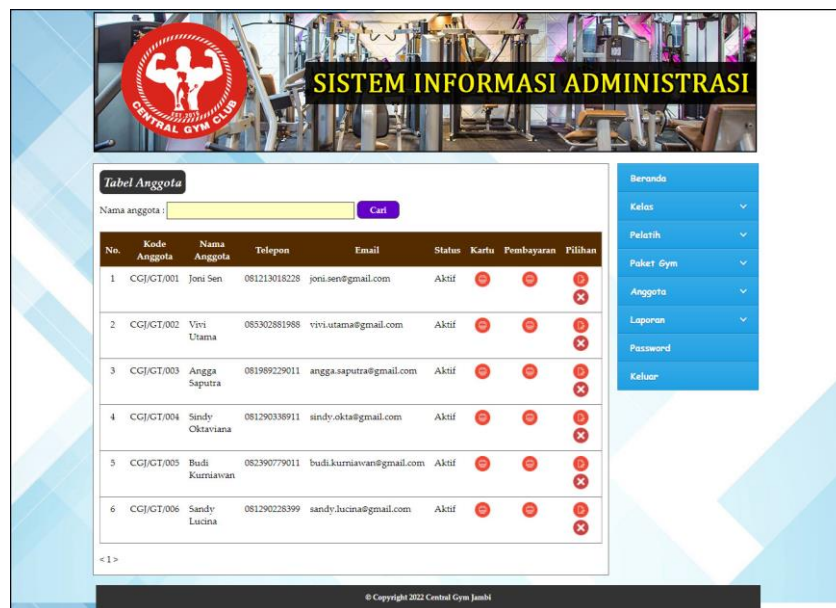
EST. 2017
CENTRAL GYM CLUB
SISTEM INFORMASI ADMINISTRASI

Tabel Anggota

Nama anggota : Cari

| No. | Kode Anggota | Nama Anggota | Telepon | Email | Status | Kartu | Pembayaran | Pilihan |
|---|---|---|---|---|---|---|---|---|
| 1 | CGJ/GT/001 | Joni Sen | 081213018228 | joni.sen@gmail.com | Aktif | | | |
| 2 | CGJ/GT/002 | Vivi Utama | 085302881988 | vivi.utama@gmail.com | Aktif | | | |
| 3 | CGJ/GT/003 | Angga Saputra | 081989229011 | angga.saputra@gmail.com | Aktif | | | |
| 4 | CGJ/GT/004 | Sindy Oktaviana | 081290338911 | sindy.okta@gmail.com | Aktif | | | |
| 5 | CGJ/GT/005 | Budi Kurniawan | 082390779011 | budi.kurniawan@gmail.com | Aktif | | | |
| 6 | CGJ/GT/006 | Sandy Lucina | 081290228399 | sandy.lucina@gmail.com | Aktif | | | |

< 1 >

Beranda
Kelas
Pelatih
Paket Gym
Anggota
Laporan
Password
Keluar

© Copyright 2022 Central Gym Jambi